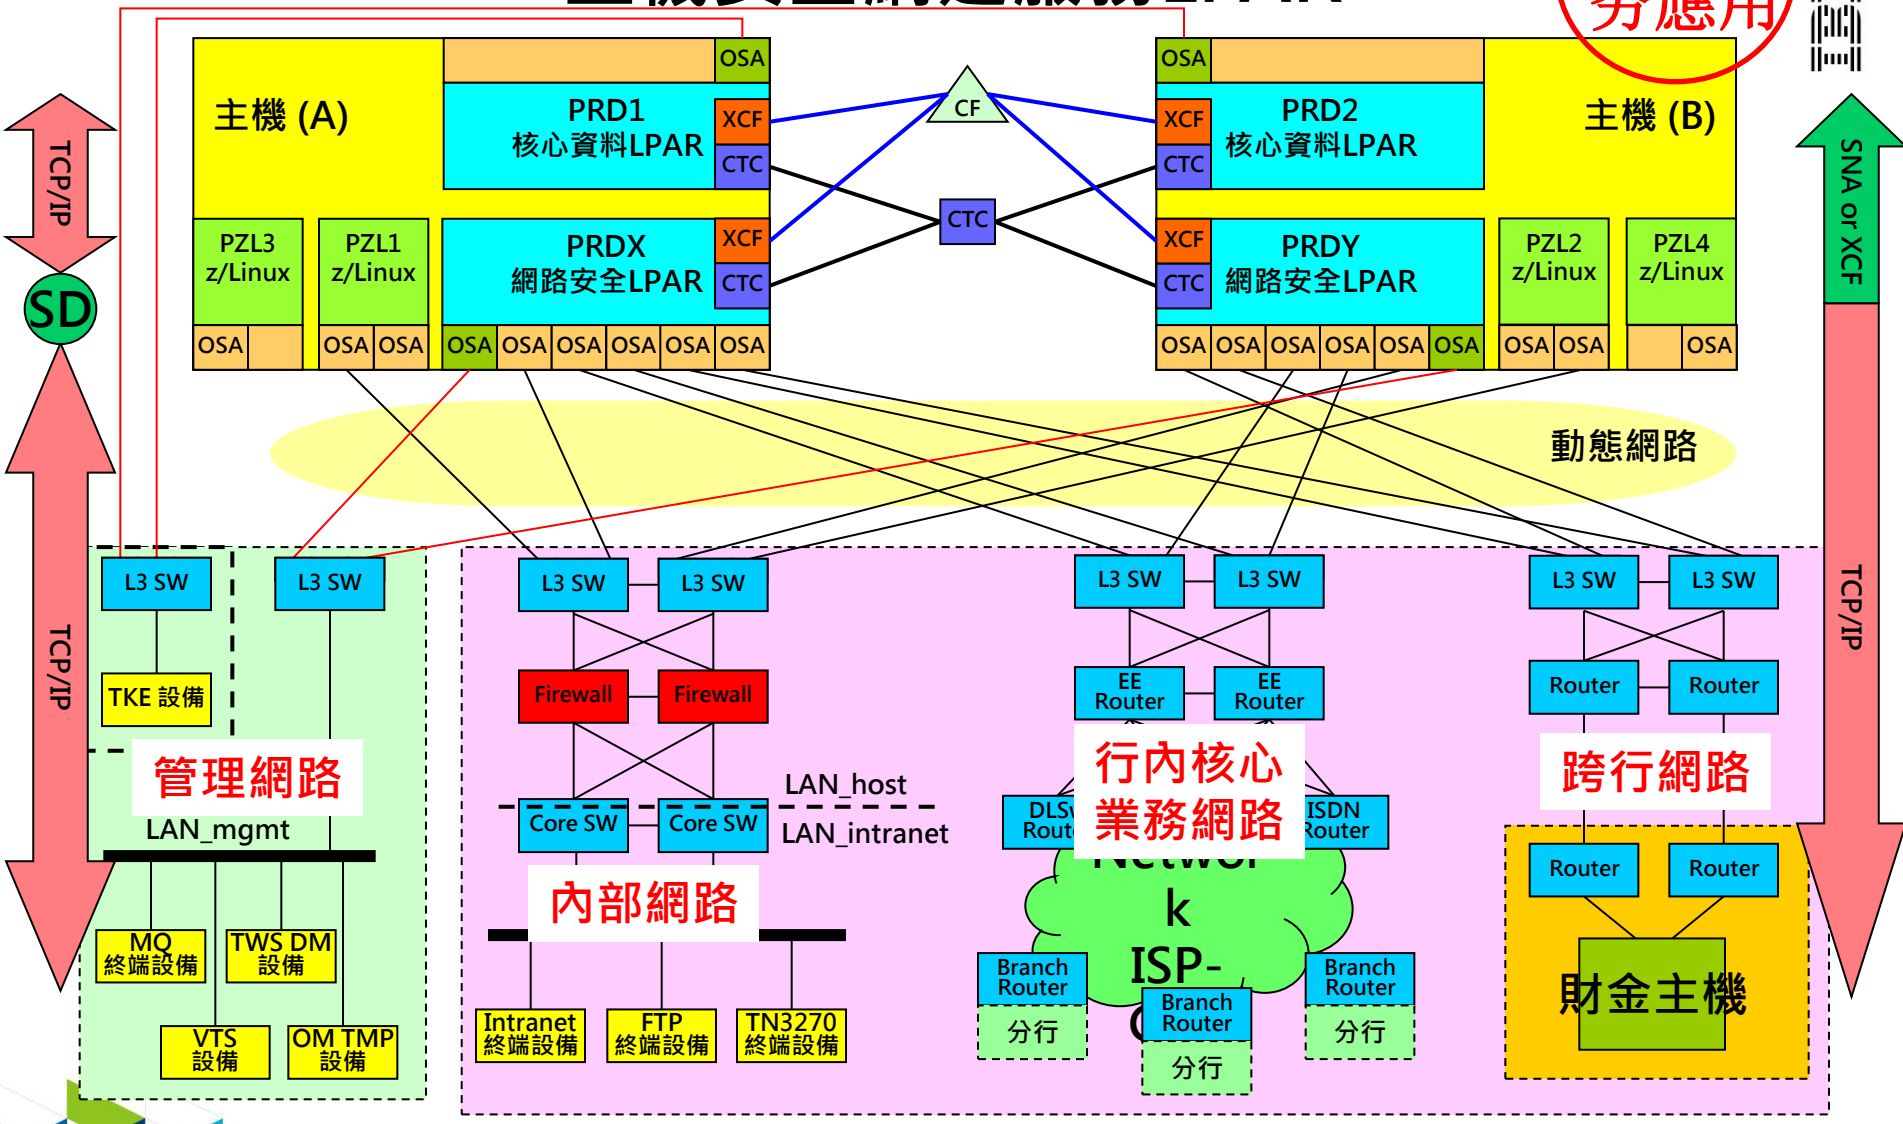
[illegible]LPAR
分應用

主機 (A)
OSA
PRD1
核心資料LPAR
XCF
CTC
PZL3
z/Linux
PZL1
z/Linux
PRDX
網路安全LPAR
XCF
CTC
OSA OSA OSA OSA OSA OSA OSA OSA OSA

CF
CTC

OSA
XCF
CTC
PRD2
核心資料LPAR
主機 (B)
XCF
CTC
PRDY
網路安全LPAR
PZL2
z/Linux
PZL4
z/Linux
OSA OSA OSA OSA OSA OSA OSA OSA OSA

TCP/IP
SD
TCP/IP
SNA or XCF
TCP/IP

動態網路

L3 SW
L3 SW
TKE 設備
管理網路
LAN_mgmt
MQ 終端設備
TWS DM 設備
VTS 設備
OM TMP 設備

L3 SW
L3 SW
Firewall
Firewall
LAN_host
Core SW
Core SW
LAN_intranet
內部網路
Intranet 終端設備
FTP 終端設備
TN3270 終端設備

L3 SW
L3 SW
EE Router
EE Router
行內核心業務網路
DLS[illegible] Rout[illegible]
ISDN Router
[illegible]
k
ISP-
Branch Router
分行
Branch Router
分行
Branch Router
分行

L3 SW
L3 SW
Router
Router
跨行網路
Router
Router
財金主機